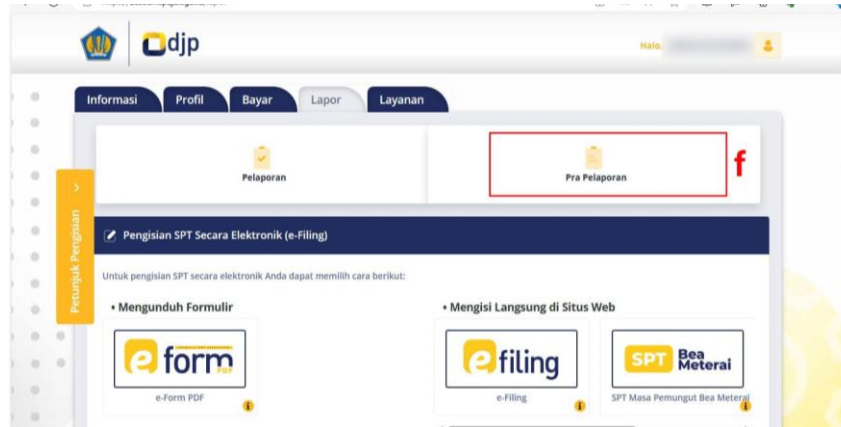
djp

Halo,

Informasi
Profil
Bayar
Lapor
Layanan

Pelaporan

Pra Pelaporan

f

Petunjuk Pengisian

Pengisian SPT Secara Elektronik (e-Filing)

Untuk pengisian SPT secara elektronik Anda dapat memilih cara berikut:

• Mengunduh Formulir

e form PDF

e-Form PDF

• Mengisi Langsung di Situs Web

e filing

e-Filing

SPT Bea Meterai

SPT Masa Pemungut Bea Meterai